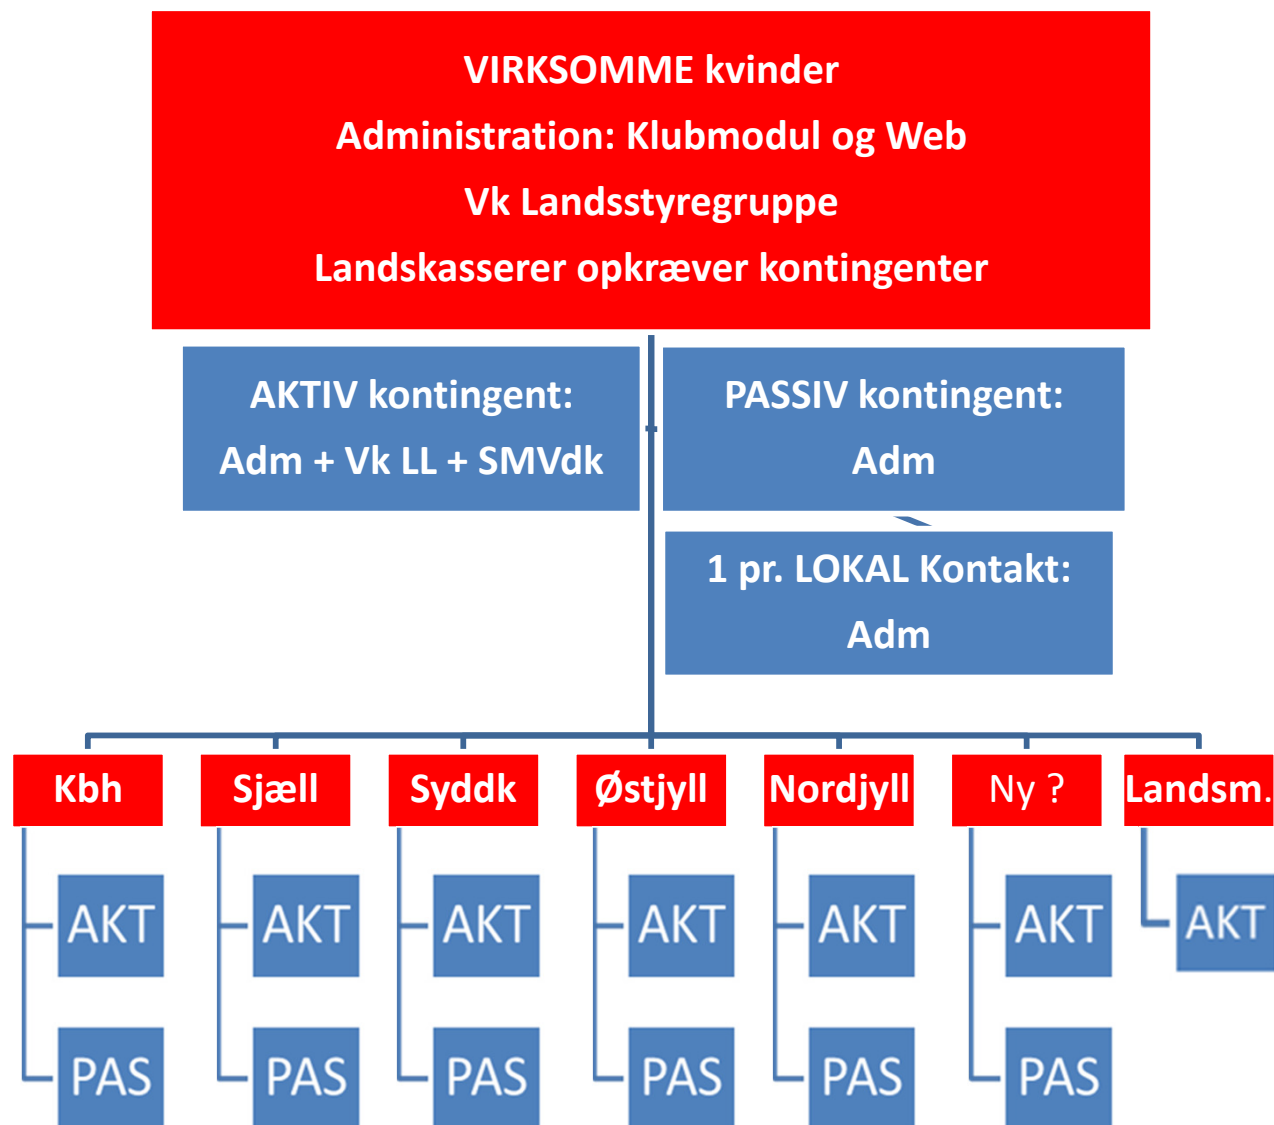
VIRKSOMME kvinder
Administration: Klubmodul og Web
Vk Landsstyregruppe
Landskasserer opkræver kontingenter

AKTIV kontingent:
Adm + Vk LL + SMVdk

PASSIV kontingent:
Adm

1 pr. LOKAL Kontakt:
Adm

Kbh
AKT
PAS

Sjæll
AKT
PAS

Syddk
AKT
PAS

Østjyll
AKT
PAS

Nordjyll
AKT
PAS

Ny ?
AKT
PAS

Landsm.
AKT